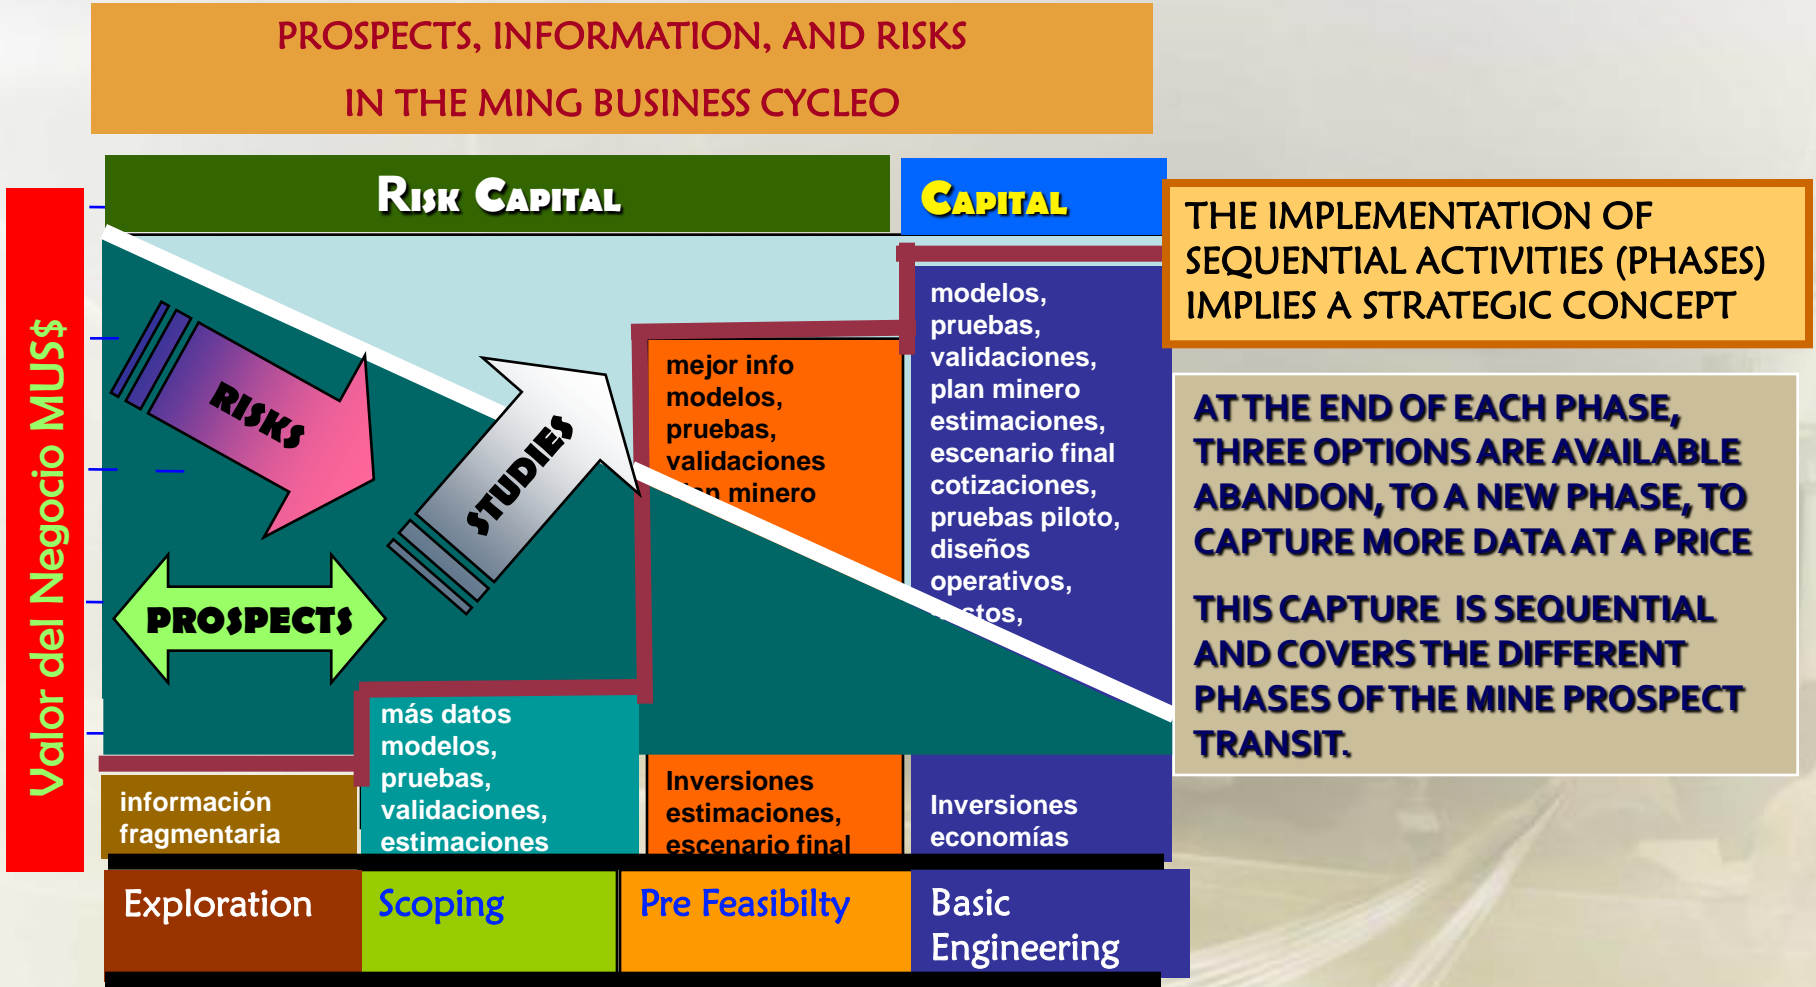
PROSPECTS, INFORMATION, AND RISKS
IN THE MING BUSINESS CYCLEO

Valor del Negocio MUS$

Risk Capital

Capital

THE IMPLEMENTATION OF SEQUENTIAL ACTIVITIES (PHASES) IMPLIES A STRATEGIC CONCEPT

RISKS

STUDIES

PROSPECTS

mejor info
modelos,
pruebas,
validaciones
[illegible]n minero

modelos,
pruebas,
validaciones,
plan minero
estimaciones,
escenario final
cotizaciones,
pruebas piloto,
diseños
operativos,
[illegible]stos,

AT THE END OF EACH PHASE, THREE OPTIONS ARE AVAILABLE ABANDON, TO A NEW PHASE, TO CAPTURE MORE DATA AT A PRICE

THIS CAPTURE IS SEQUENTIAL AND COVERS THE DIFFERENT PHASES OF THE MINE PROSPECT TRANSIT.

más datos
modelos,
pruebas,
validaciones,
estimaciones

información
fragmentaria

Inversiones
estimaciones,
escenario final

Inversiones
economías

Exploration

Scoping

Pre Feasibilty

Basic Engineering